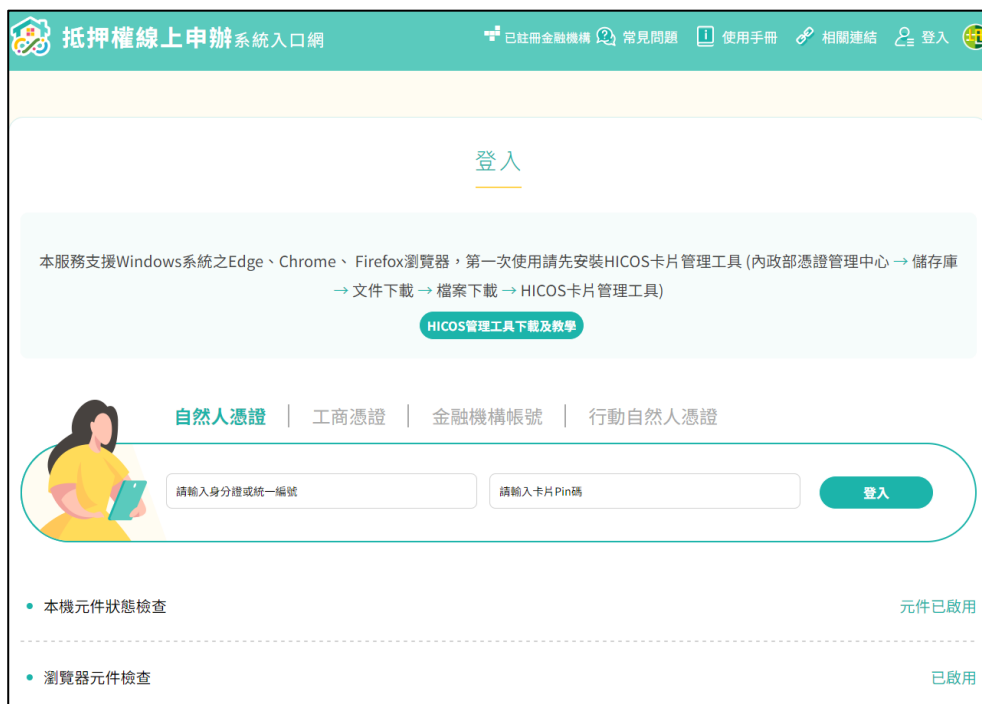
抵押權線上申辦系統入口網

已註冊金融機構 常見問題 使用手冊 相關連結 登入

登入

本服務支援Windows系統之Edge、Chrome、 Firefox瀏覽器，第一次使用請先安裝HICOS卡片管理工具 (內政部憑證管理中心 → 儲存庫 → 文件下載 → 檔案下載 → HICOS卡片管理工具)

HICOS管理工具下載及教學

自然人憑證 | 工商憑證 | 金融機構帳號 | 行動自然人憑證

請輸入身分證或統一編號

請輸入卡片Pin碼

登入

本機元件狀態檢查

元件已啟用

瀏覽器元件檢查

已啟用